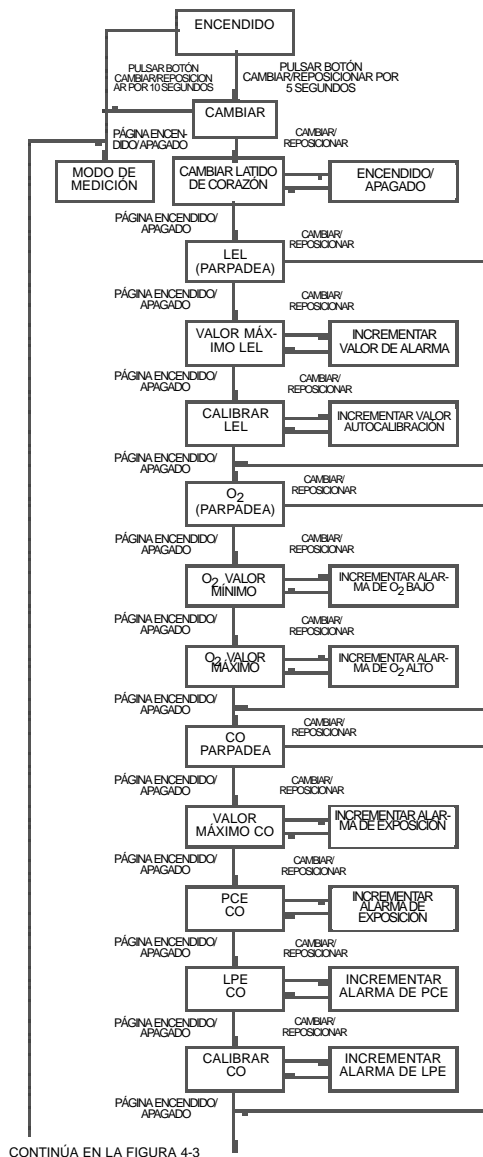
ENCENDIDO

PULSAR BOTÓN CAMBIAR/REPOSICIONAR POR 10 SEGUNDOS

PULSAR BOTÓN CAMBIAR/REPOSICIONAR POR 5 SEGUNDOS

CAMBIAR

PÁGINA ENCENDIDO/APAGADO

CAMBIAR/REPOSICIONAR

MODO DE MEDICIÓN

CAMBIAR LATIDO DE CORAZÓN

ENCENDIDO/APAGADO

PÁGINA ENCENDIDO/APAGADO

CAMBIAR/REPOSICIONAR

LEL (PARPADEA)

PÁGINA ENCENDIDO/APAGADO

CAMBIAR/REPOSICIONAR

VALOR MÁXIMO LEL

INCREMENTAR VALOR DE ALARMA

PÁGINA ENCENDIDO/APAGADO

CAMBIAR/REPOSICIONAR

CALIBRAR LEL

INCREMENTAR VALOR AUTOCALIBRACIÓN

PÁGINA ENCENDIDO/APAGADO

CAMBIAR/REPOSICIONAR

$O_2$ (PARPADEA)

PÁGINA ENCENDIDO/APAGADO

CAMBIAR/REPOSICIONAR

$O_2$ VALOR MÍNIMO

INCREMENTAR ALARMA DE $O_2$ BAJO

PÁGINA ENCENDIDO/APAGADO

CAMBIAR/REPOSICIONAR

$O_2$ VALOR MÁXIMO

INCREMENTAR ALARMA DE $O_2$ ALTO

PÁGINA ENCENDIDO/APAGADO

CAMBIAR/REPOSICIONAR

CO PARPADEA

PÁGINA ENCENDIDO/APAGADO

CAMBIAR/REPOSICIONAR

VALOR MÁXIMO CO

INCREMENTAR ALARMA DE EXPOSICIÓN

PÁGINA ENCENDIDO/APAGADO

CAMBIAR/REPOSICIONAR

PCE CO

INCREMENTAR ALARMA DE EXPOSICIÓN

PÁGINA ENCENDIDO/APAGADO

CAMBIAR/REPOSICIONAR

LPE CO

INCREMENTAR ALARMA DE PCE

PÁGINA ENCENDIDO/APAGADO

CAMBIAR/REPOSICIONAR

CALIBRAR CO

INCREMENTAR ALARMA DE LPE

PÁGINA ENCENDIDO/APAGADO

CONTINÚA EN LA FIGURA 4-3